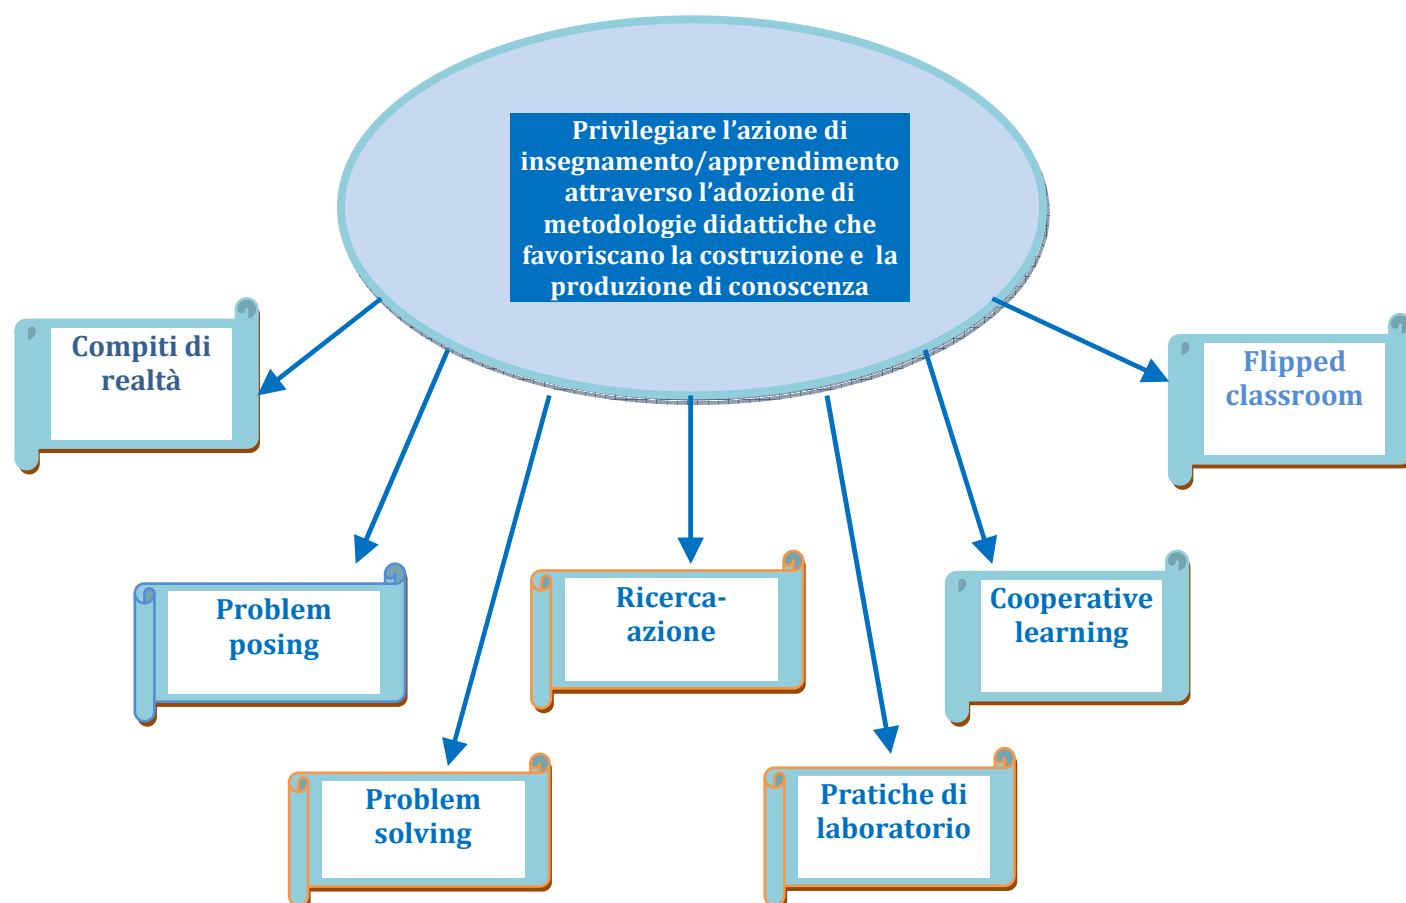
Privilegiare l'azione di insegnamento/apprendimento attraverso l'adozione di metodologie didattiche che favoriscano la costruzione e la produzione di conoscenza

Compiti di realtà

Flipped classroom

Problem posing

Ricerca-azione

Cooperative learning

Problem solving

Pratiche di laboratorio